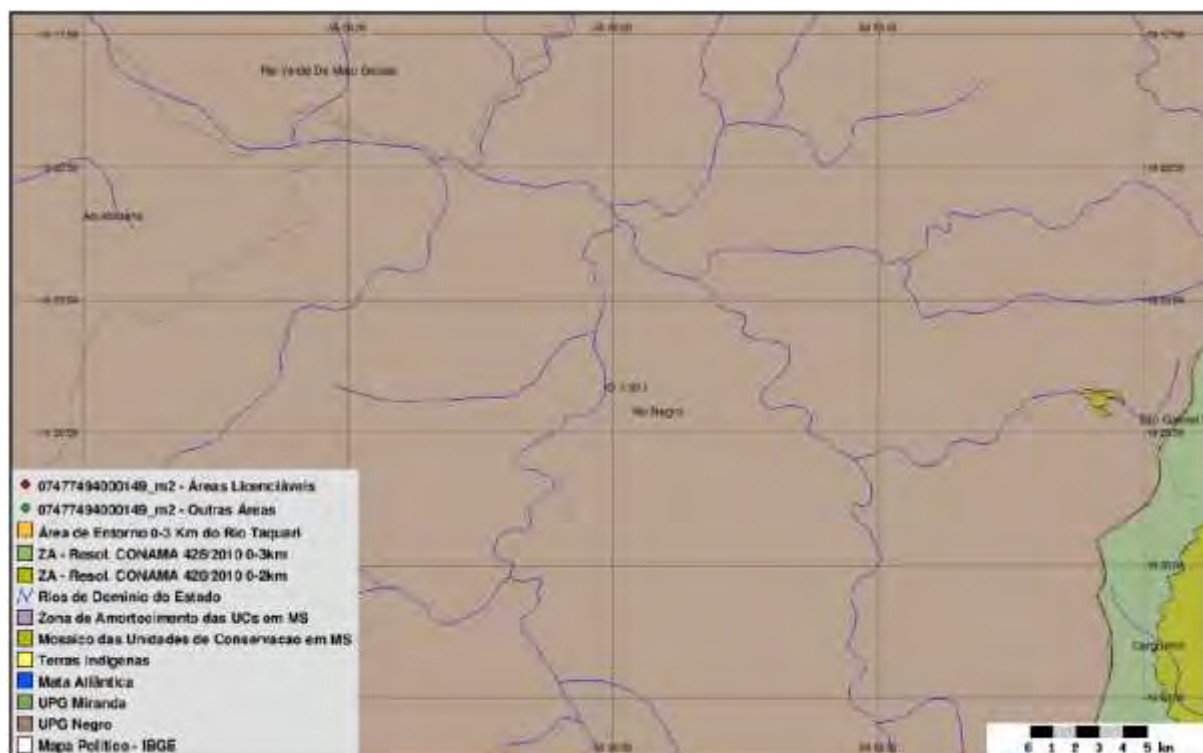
Rio Verde De Mato Grosso

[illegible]

Rio Negro

São Gabriel

07477494000149_m2 - Áreas Licenciáveis
07477494000149_m2 - Outras Áreas
Área de Entorno 0-3 Km do Rio Taquari
ZA - Resol. CONAMA 428/2010 0-3km
ZA - Resol. CONAMA 428/2010 0-2km
Rios de Dominio do Estado
Zona de Amortecimento das UCs em MS
Mosaico das Unidades de Conservacao em MS
Terras Indigenas
Mata Atlântica
UPG Miranda
UPG Negro
Mapa Politico - IBGE

0 1 2 3 4 5 km